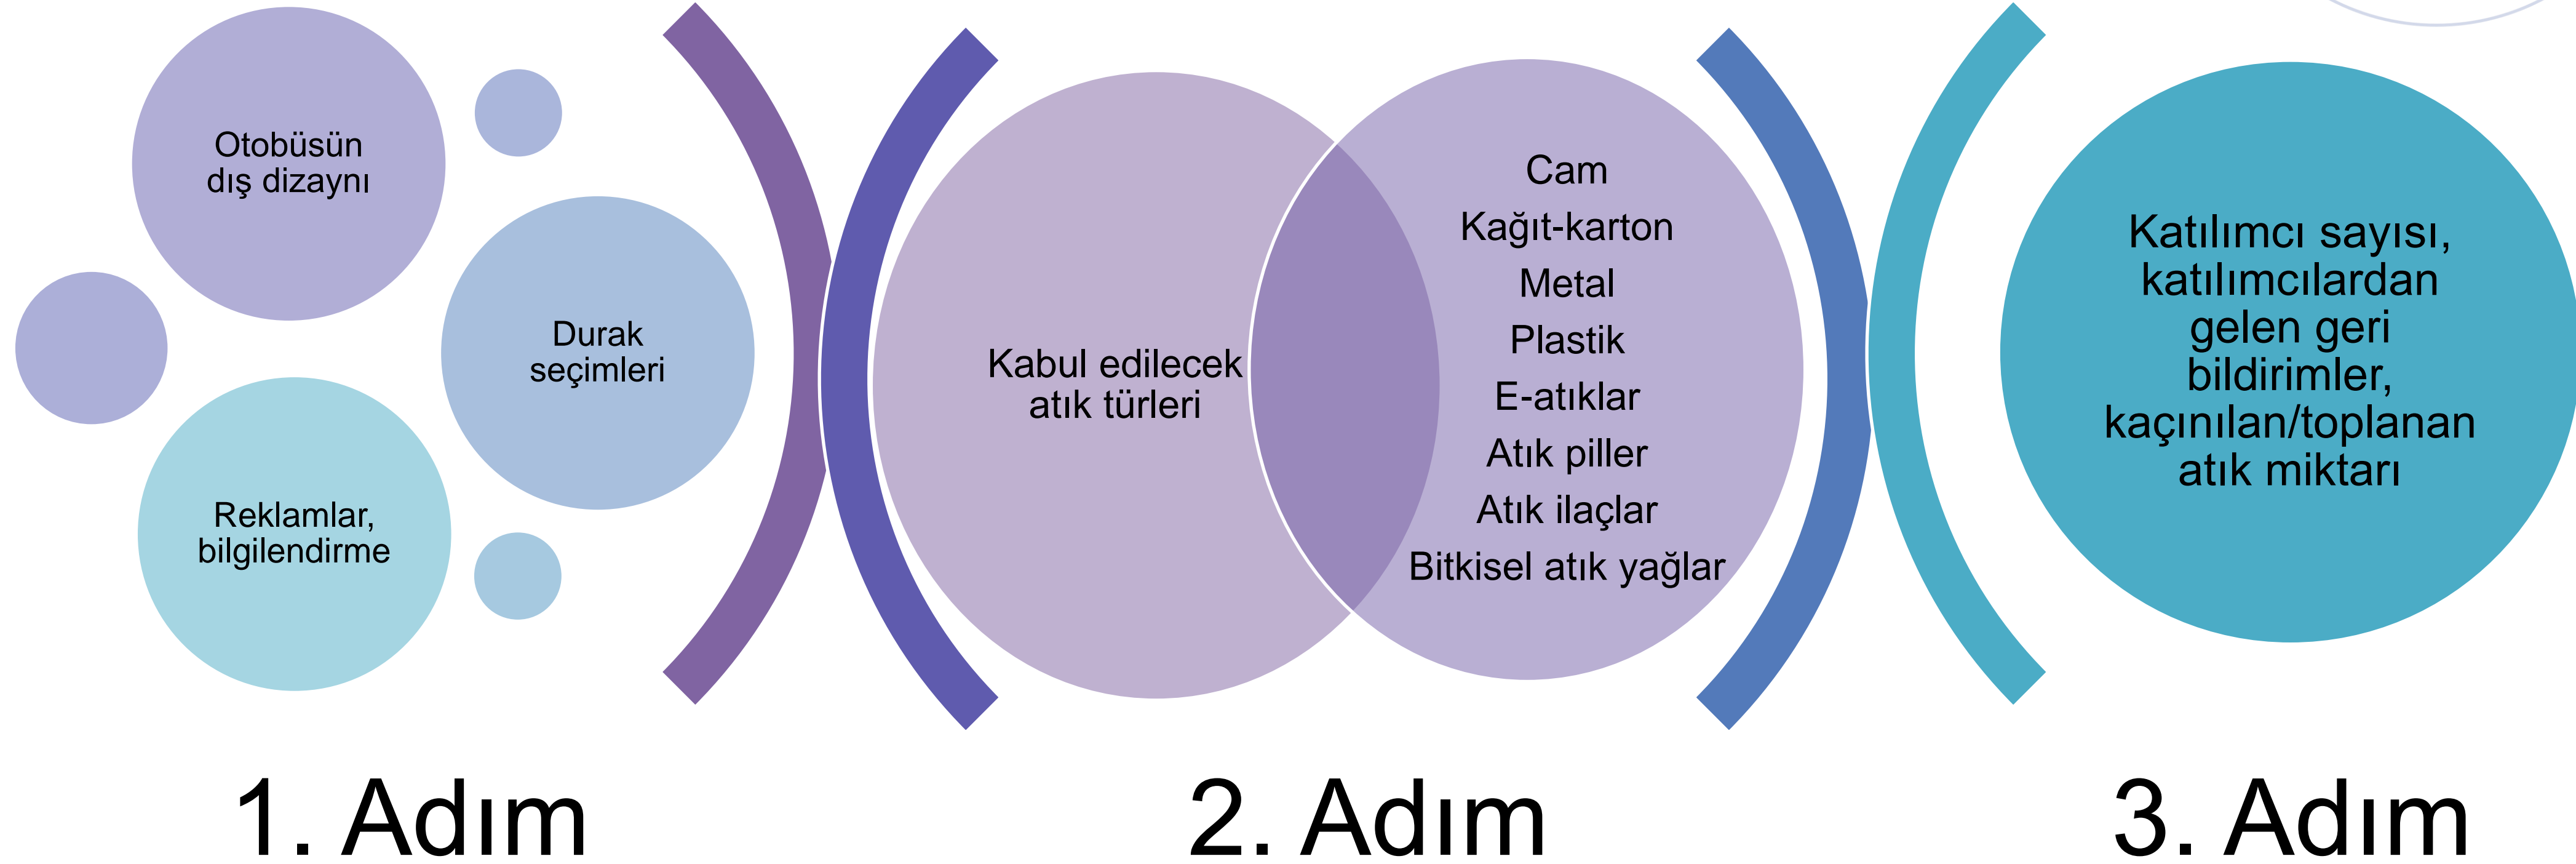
Otobüsün dış dizaynı

Durak seçimleri

Reklamlar, bilgilendirme

Kabul edilecek atık türleri

Cam
Kağıt-karton
Metal
Plastik
E-atıklar
Atık piller
Atık ilaçlar
Bitkisel atık yağlar

Katılımcı sayısı, katılımcılardan gelen geri bildirimler, kaçınılan/toplanan atık miktarı

1. Adım

2. Adım

3. Adım